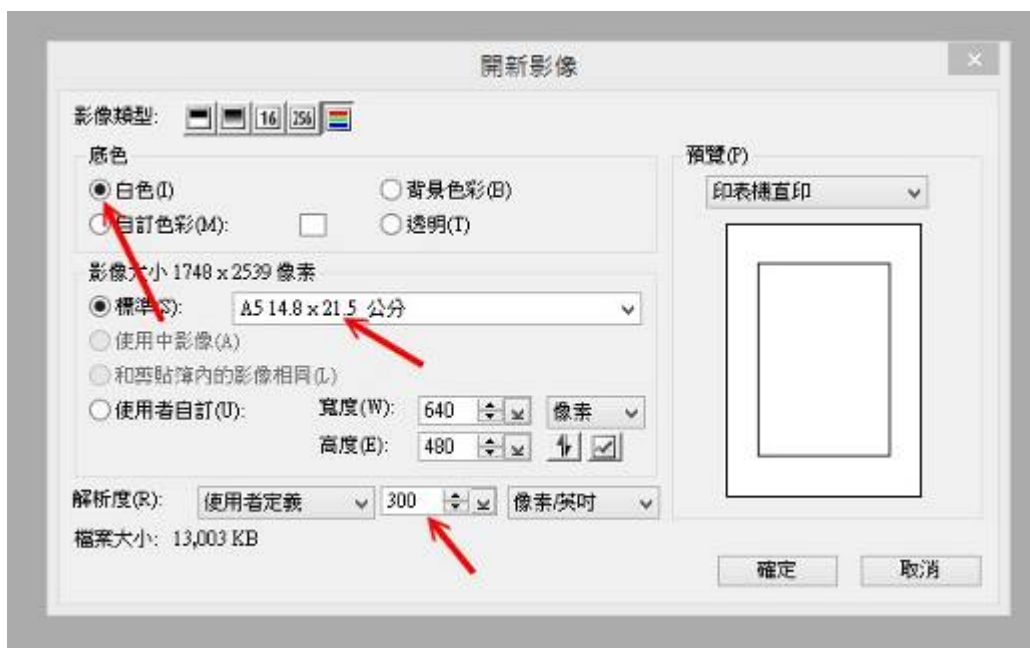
開新影像

影像類型: 16 256

底色
白色(I)
背景色彩(B)
自訂色彩(M):
透明(T)

影像大小 1748 x 2539 像素
標準(S): A5 14.8 x 21.5 公分
使用中影像(A)
和剪貼簿內的影像相同(L)
使用者自訂(U): 寬度(W): 640 像素
高度(E): 480

解析度(R): 使用者定義 300 像素/英吋
檔案大小: 13,003 KB

預覽(P)
印表機直印

確定
取消